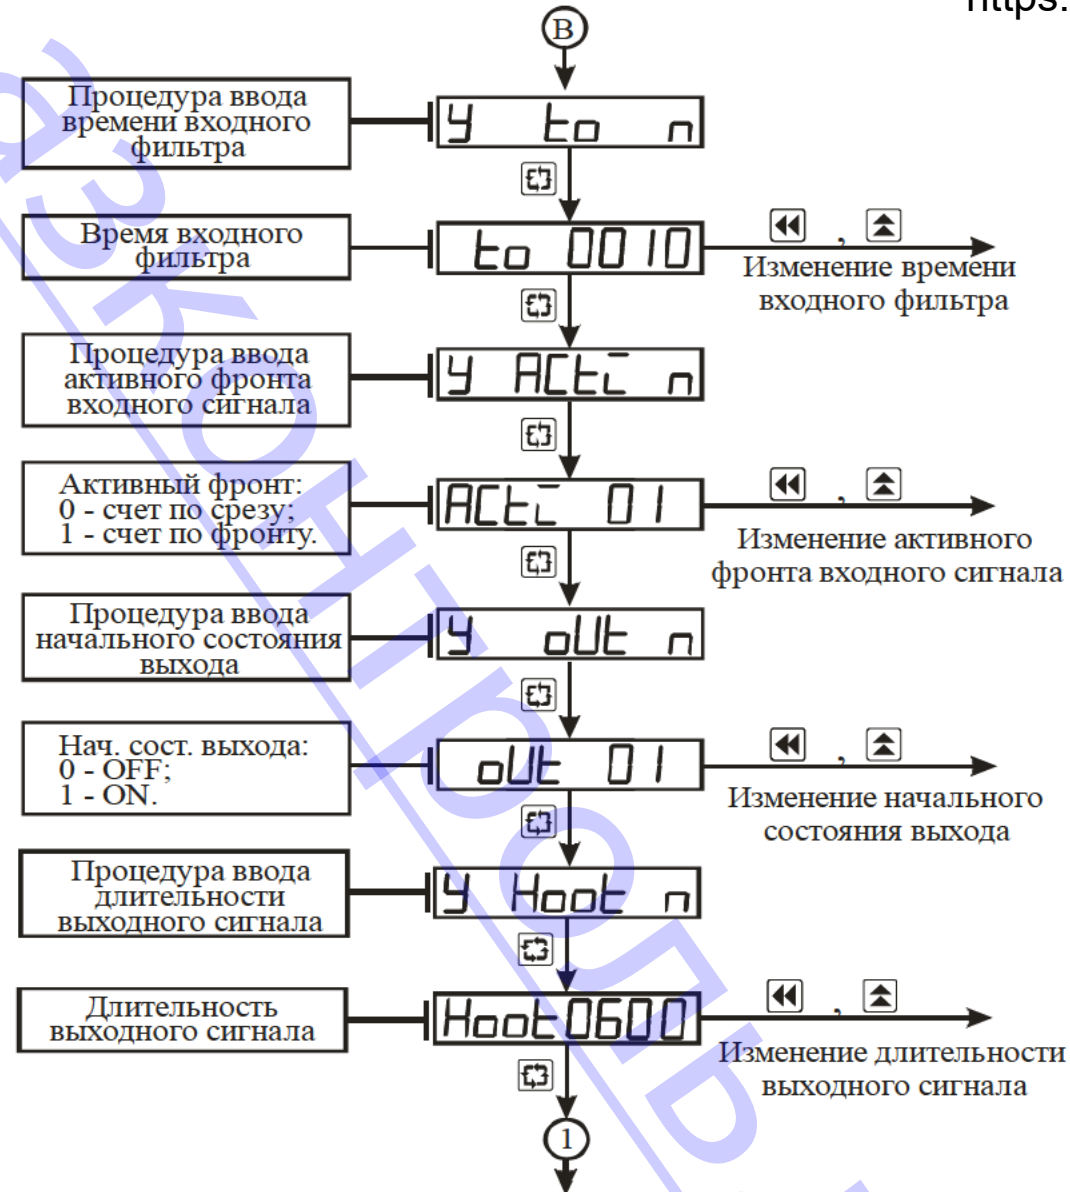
https:

B

Процедура ввода времени входного фильтра

Y to n

Время входного фильтра

to 0010

, Изменение времени входного фильтра

Процедура ввода активного фронта входного сигнала

Y ACt n

Активный фронт: 0 - счет по срезу; 1 - счет по фронту.

ACt 01

, Изменение активного фронта входного сигнала

Процедура ввода начального состояния выхода

Y oUt n

Нач. сост. выхода: 0 - OFF; 1 - ON.

oUt 01

, Изменение начального состояния выхода

Процедура ввода длительности выходного сигнала

Y Hoot n

Длительность выходного сигнала

Hoot 0600

, Изменение длительности выходного сигнала

1